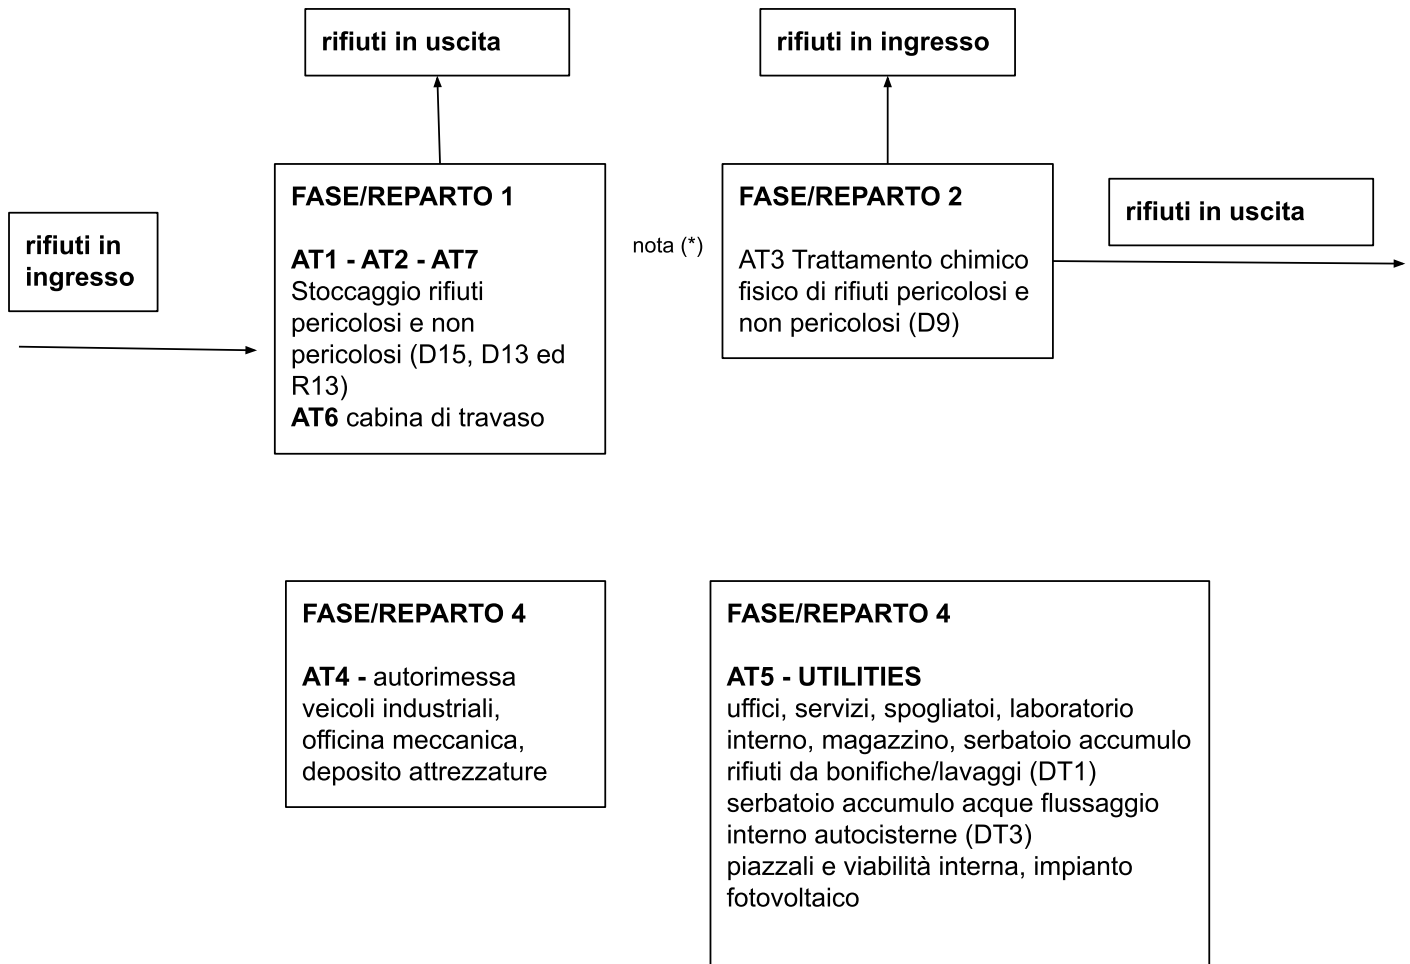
rifiuti in uscita

rifiuti in ingresso

rifiuti in ingresso

FASE/REPARTO 1

AT1 - AT2 - AT7
Stoccaggio rifiuti pericolosi e non pericolosi (D15, D13 ed R13)
AT6 cabina di travaso

nota (*)

FASE/REPARTO 2

AT3 Trattamento chimico fisico di rifiuti pericolosi e non pericolosi (D9)

rifiuti in uscita

FASE/REPARTO 4

AT4 - autorimessa veicoli industriali, officina meccanica, deposito attrezzature

FASE/REPARTO 4

AT5 - UTILITIES
uffici, servizi, spogliatoi, laboratorio interno, magazzino, serbatoio accumulo rifiuti da bonifiche/lavaggi (DT1)
serbatoio accumulo acque flussaggio interno autocisterne (DT3)
piazzali e viabilità interna, impianto fotovoltaico